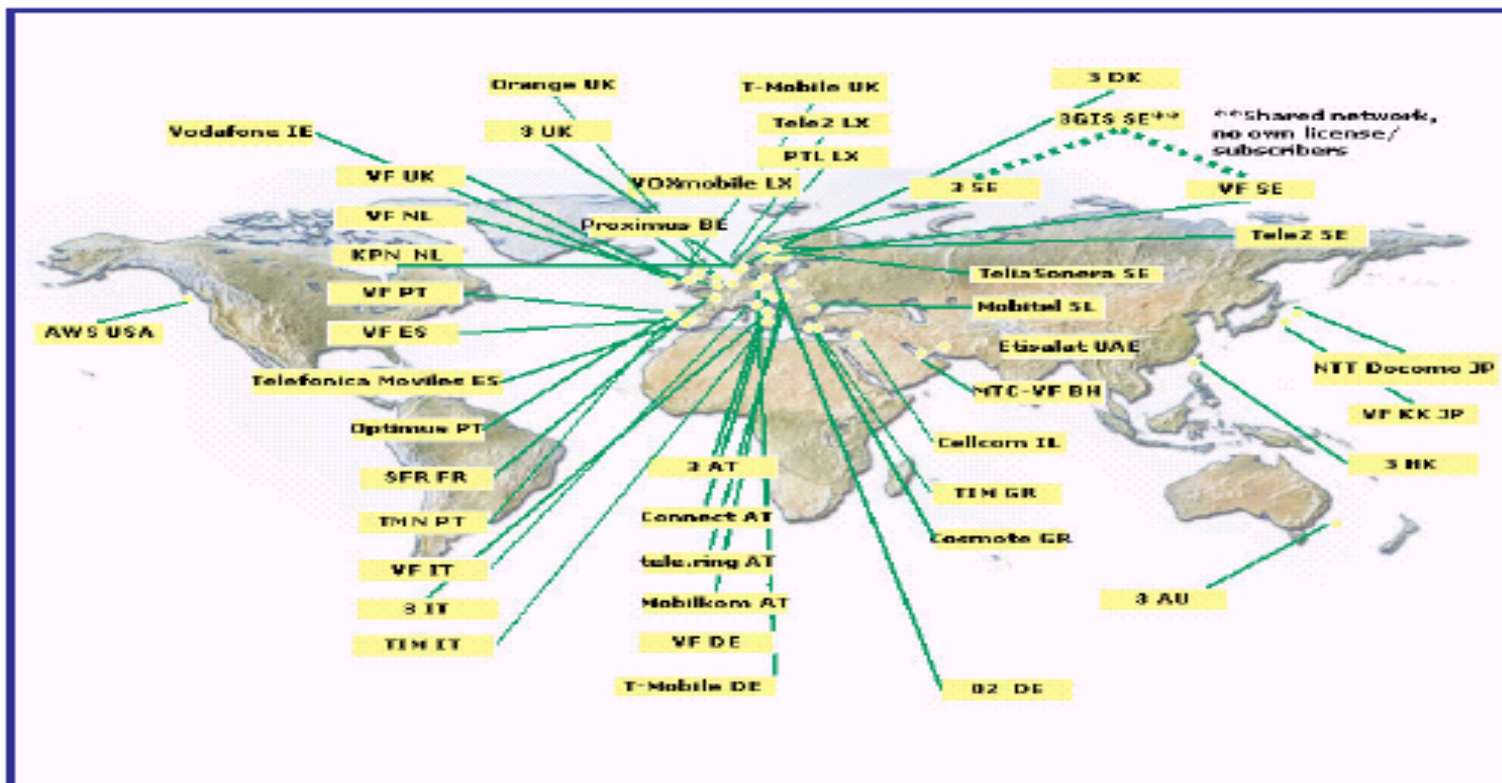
Orange UK

T-Mobile UK

3 DK

3GIS SE**

**Shared network, no own license/ subscribers

Vodafone IE

3 UK

Tele2 LX

PTL LX

VF UK

VOXmobile LX

3 SE

VF SE

VF NL

Proximus BE

Tele2 SE

KPN NL

TeliaSonera SE

VF PT

Mobitel SL

AWS USA

VF ES

Etisalat UAE

NTT Docomo JP

Telefonica Moviles ES

MTC-VF BH

VF KK JP

Optimus PT

Cellcom IL

SFR FR

3 AT

3 HK

TIM GR

TMN PT

Connect AT

Cosmote GR

tele.ring AT

VF IT

3 AU

3 IT

Mobilkom AT

TIM IT

VF DE

T-Mobile DE

O2 DE